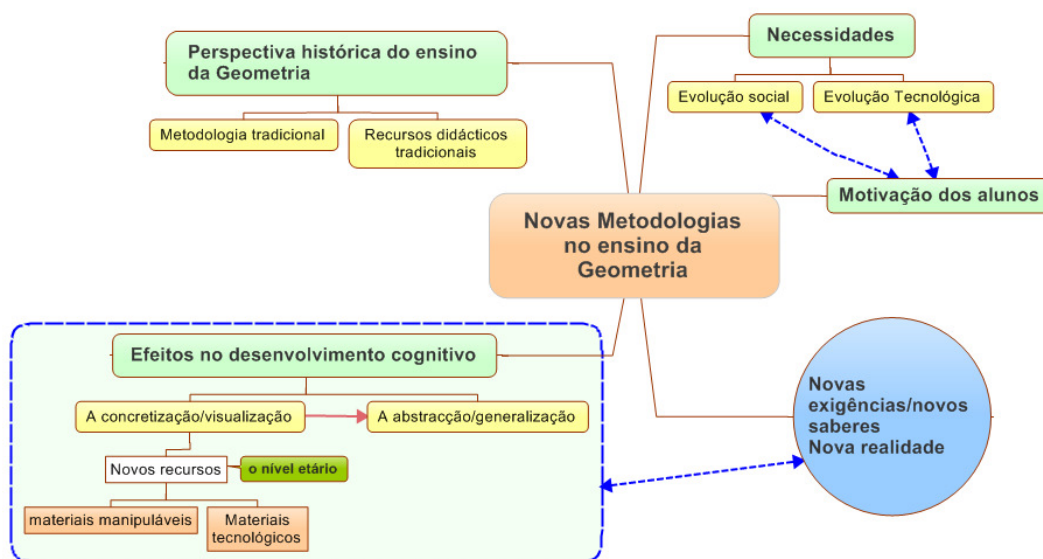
Perspectiva histórica do ensino da Geometria

Metodologia tradicional

Recursos didácticos tradicionais

Necessidades

Evolução social

Evolução Tecnológica

Motivação dos alunos

Novas Metodologias no ensino da Geometria

Efeitos no desenvolvimento cognitivo

A concretização/visualização

A abstracção/generalização

Novos recursos

o nível etário

materiais manipuláveis

Materiais tecnológicos

Novas exigências/novos saberes
Nova realidade